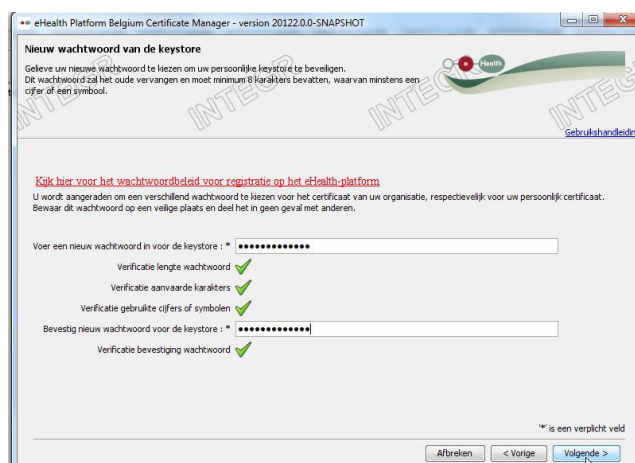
eHealth Platform Belgium Certificate Manager - version 20122.0.0-SNAPSHOT

Nieuw wachtwoord van de keystore

Gelieve uw nieuwe wachtwoord te kiezen om uw persoonlijke keystore te beveiligen.
Dit wachtwoord zal het oude vervangen en moet minimum 8 karakters bevatten, waarvan minstens een cijfer of een symbool.

eHealth

INTEGR INTEGR INTEGR INTEG

Gebruikshandleidin

Kijk hier voor het wachtwoordbeleid voor registratie op het eHealth-platform

U wordt aangeraden om een verschillend wachtwoord te kiezen voor het certificaat van uw organisatie, respectievelijk voor uw persoonlijk certificaat. Bewaar dit wachtwoord op een veilige plaats en deel het in geen geval met anderen.

Voer een nieuw wachtwoord in voor de keystore : * ••••••••••••••

Verificatie lengte wachtwoord

Verificatie aanvaarde karakters

Verificatie gebruikte cijfers of symbolen

Bevestig nieuw wachtwoord voor de keystore : * ••••••••••••••

Verificatie bevestiging wachtwoord

'*' is een verplicht veld

Afbreken | < Vorige | Volgende >